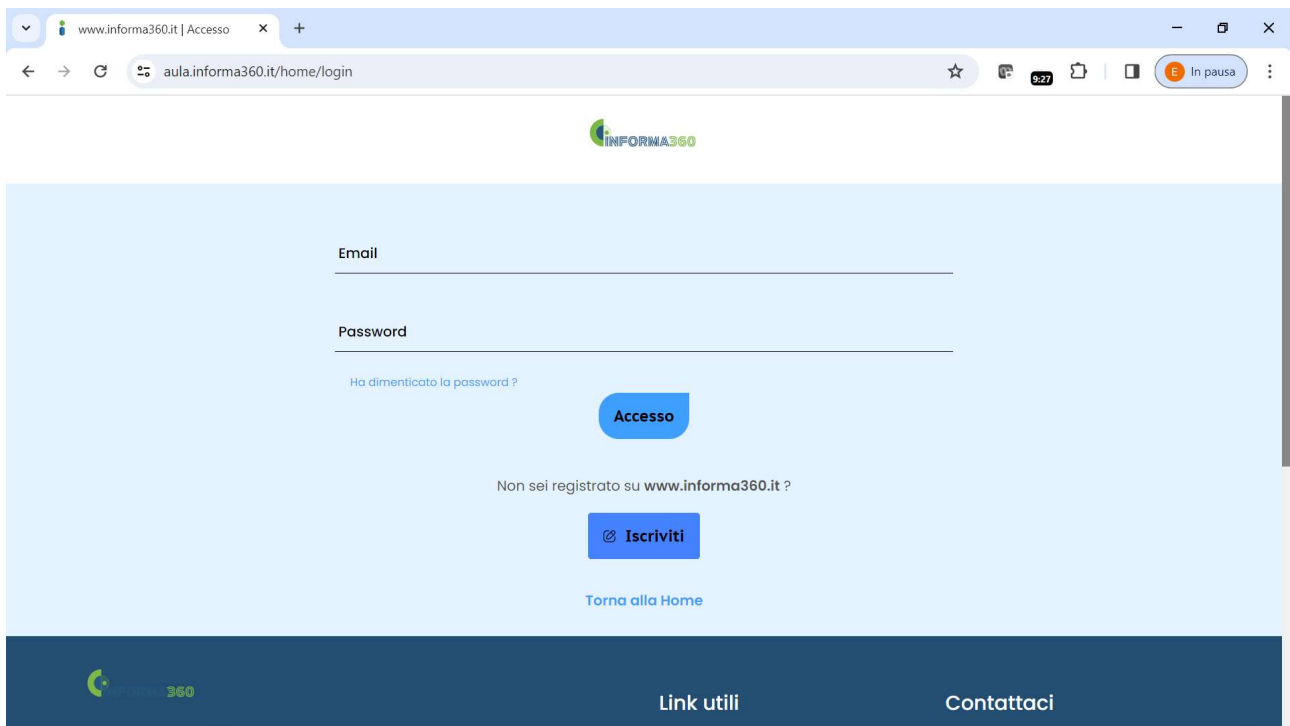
www.informa360.it | Accesso
aula.informa360.it/home/login
9:27
E In pausa

INFORMA360

Email

Password

Ha dimenticato la password ?

Accesso

Non sei registrato su **www.informa360.it** ?

Iscriviti

Torna alla Home

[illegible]360

Link utili

Contattaci